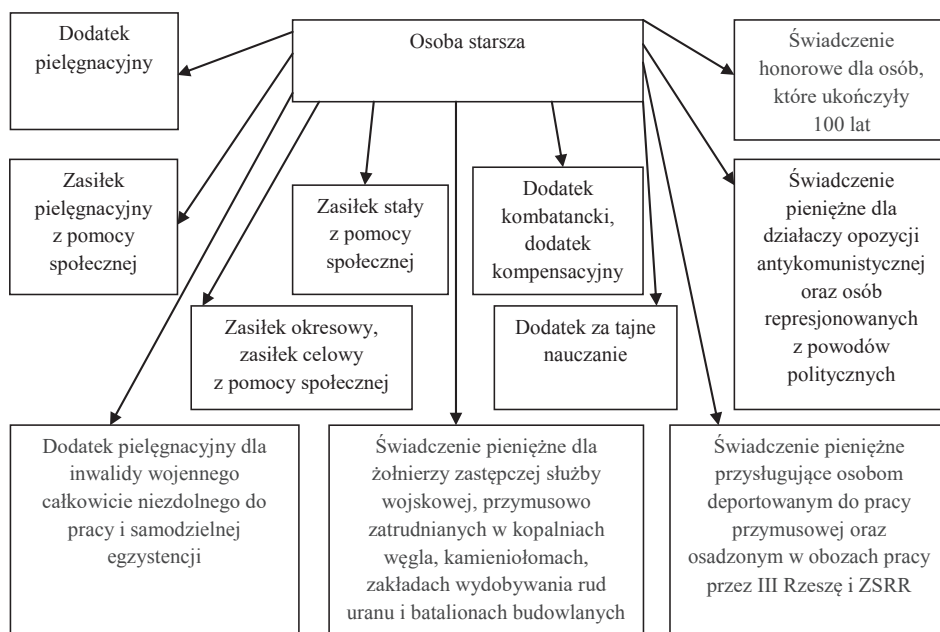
Osoba starsza

Dodatek pielęgnacyjny

Świadczenie honorowe dla osób, które ukończyły 100 lat

Zasiłek pielęgnacyjny z pomocy społecznej

Zasiłek stały z pomocy społecznej

Dodatek kombatancki, dodatek kompensacyjny

Świadczenie pieniężne dla działaczy opozycji antykomunistycznej oraz osób represjonowanych z powodów politycznych

Zasiłek okresowy, zasiłek celowy z pomocy społecznej

Dodatek za tajne nauczanie

Dodatek pielęgnacyjny dla inwalidy wojennego całkowicie niezdolnego do pracy i samodzielnej egzystencji

Świadczenie pieniężne dla żołnierzy zastępczej służby wojskowej, przymusowo zatrudnianych w kopalniach węgla, kamieniołomach, zakładach wydobywania rud uranu i batalionach budowlanych

Świadczenie pieniężne przysługujące osobom deportowanym do pracy przymusowej oraz osadzonym w obozach pracy przez III Rzeszę i ZSRR